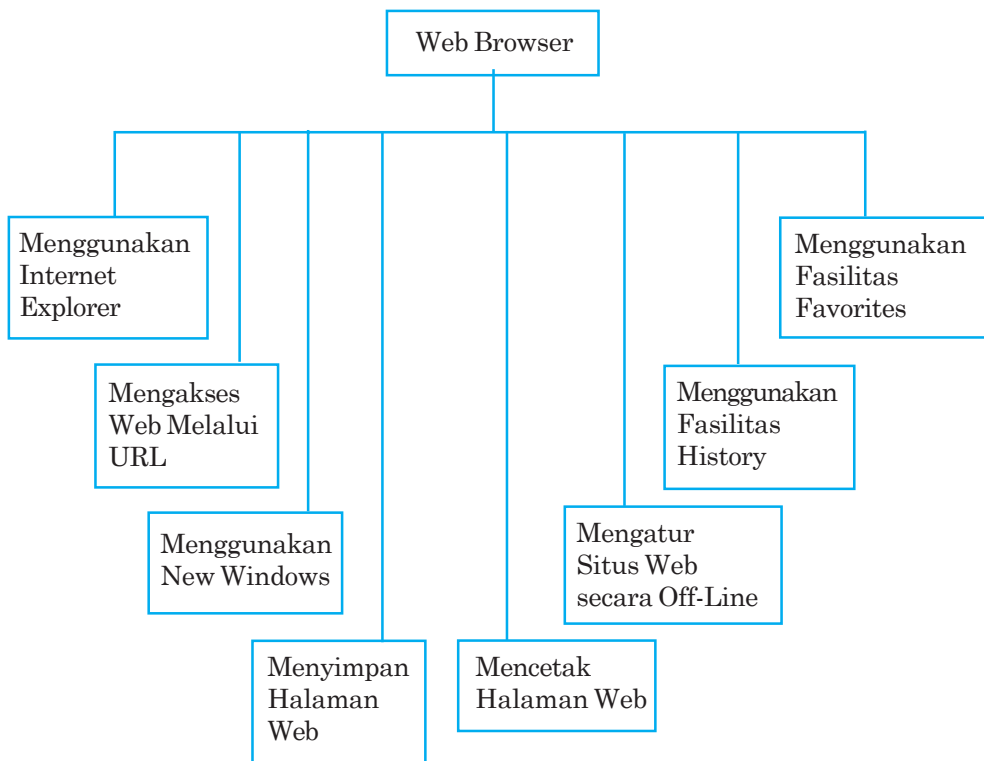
Web Browser

Menggunakan Internet Explorer

Mengakses Web Melalui URL

Menggunakan New Windows

Menyimpan Halaman Web

Mencetak Halaman Web

Mengatur Situs Web secara Off-Line

Menggunakan Fasilitas History

Menggunakan Fasilitas Favorites